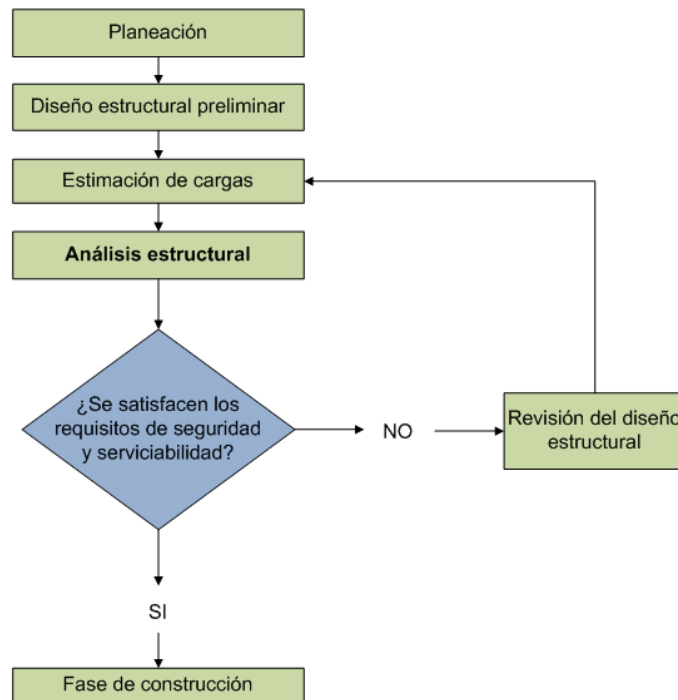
Planeación

Diseño estructural preliminar

Estimación de cargas

**Análisis estructural**

¿Se satisfacen los requisitos de seguridad y serviciabilidad?

NO

Revisión del diseño estructural

SI

Fase de construcción